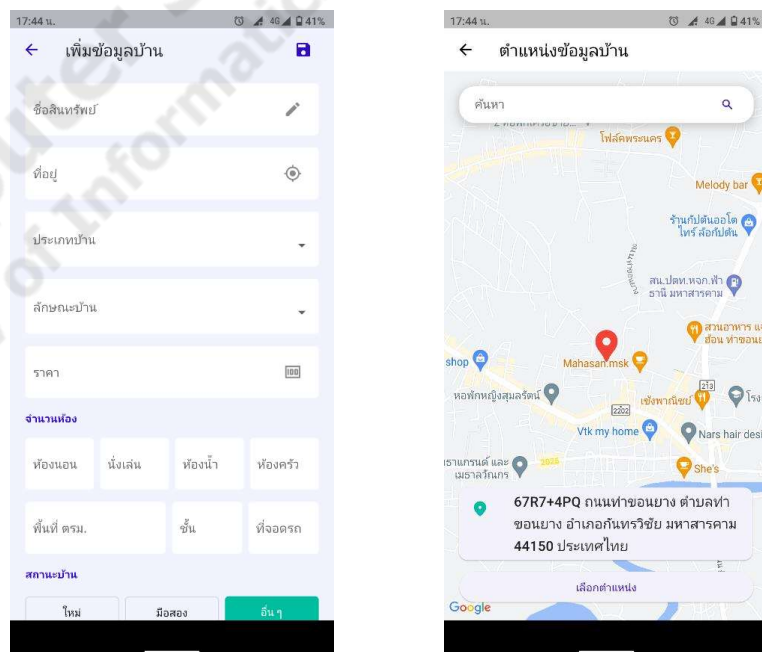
17:44 น.

41%

← เพิ่มข้อมูลบ้าน

ชื่อสินทรัพย์

ที่อยู่

ประเภทบ้าน

ลักษณะบ้าน

ราคา

จำนวนห้อง

ห้องนอน

นั่งเล่น

ห้องน้ำ

ห้องครัว

พื้นที่ ตรม.

ชั้น

ที่จอดรถ

สถานะบ้าน

ใหม่

มือสอง

อื่น ๆ

17:44 น.

41%

← ตำแหน่งข้อมูลบ้าน

ค้นหา

โฟล์คพระนคร

Melody bar

ร้านกับตันออโต ไทร์ ล้อกับตัน

สน.ปตท.พจก.ห้า ธานี มหาสารคาม

สวนอาหาร แ อ้อน ท่าขอนย

shop

Mahasan msk

หอพักหญิงสุมลรัตน์

เช้งพาณิชย์

213

2202

โรง

Vtk my home

Nars hair desi

ธรามกรณ์ และ เมธาวัณกร

She's

67R7+4PQ ถนนท่าขอนยาง ตำบลท่าขอนยาง อำเภอกันทรวิชัย มหาสารคาม 44150 ประเทศไทย

เลือกตำแหน่ง

Google